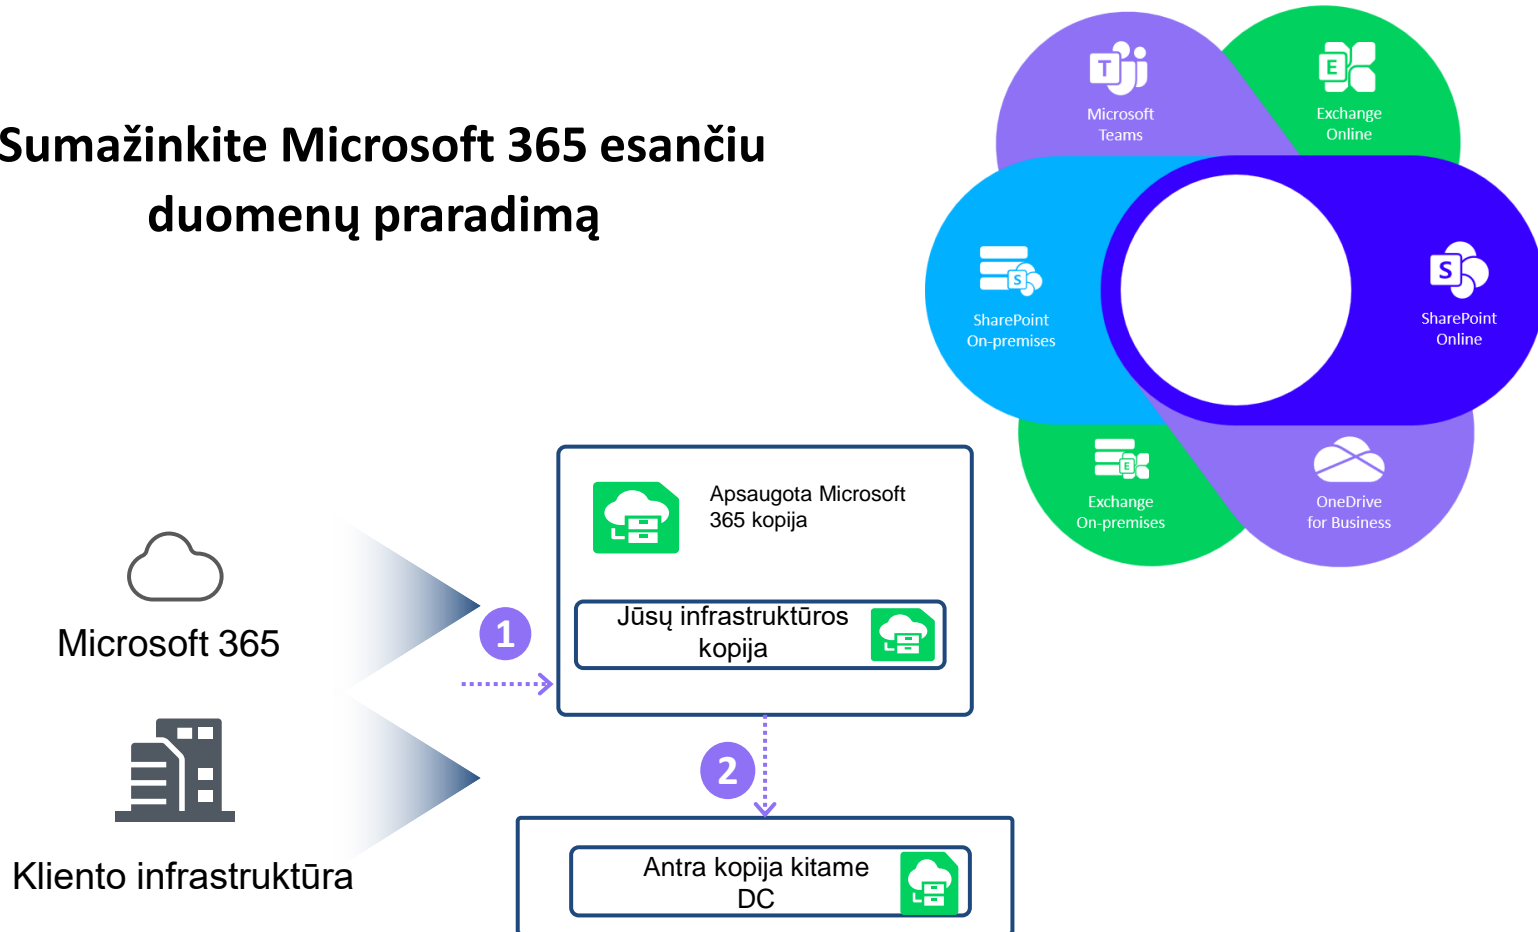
Sumažinkite Microsoft 365 esančiu duomenų praradimą

Microsoft Teams

Exchange Online

SharePoint On-premises

SharePoint Online

Exchange On-premises

OneDrive for Business

Microsoft 365

Klliento infrastruktūra

Apsaugota Microsoft 365 kopija

Jūsų infrastruktūros kopija

1

2

Antra kopija kitame DC